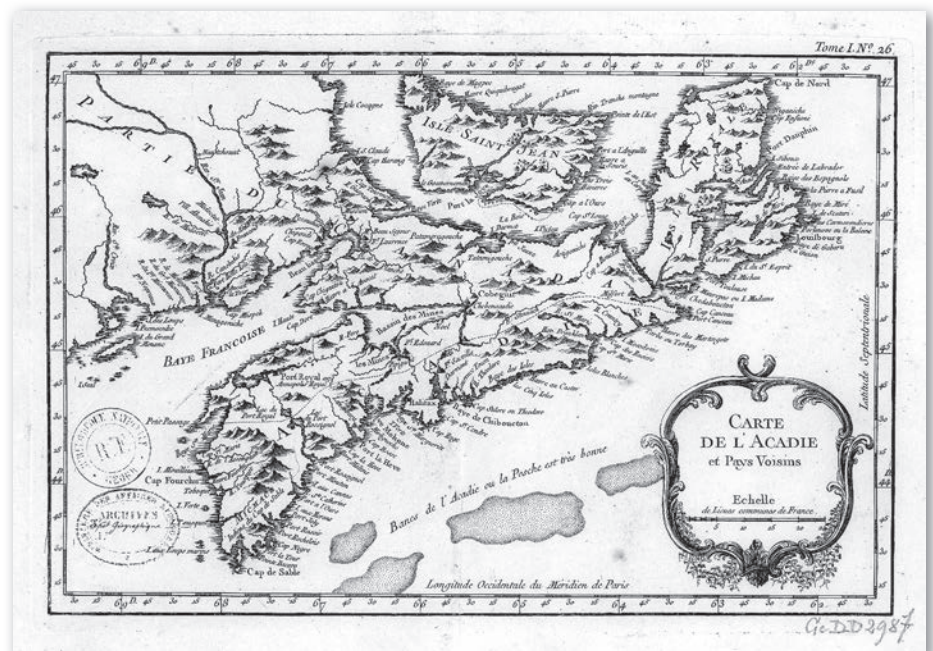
Tome I. N°. 26

CARTE DE L'ACADIE et Pays Voisins

Echelle de Lieues communes de France

ISLE SAINT JEAN

PARTIE D

BAYE FRANCOISE

ACADIE

Bancs de l'Acadie ou la Pesche est très bonne

Longitude Occidentale du Méridien de Paris

Latitude Septentrionale

Cap de Nord

Port Dauphin

Louisbourg

Cap de Sable

Cap Fourchu

Port Royal

Baye de Chibouctou

Cobequit

Isle Madame

Baye des Mines

Cap S.te Marie

La Heve

Canceau

St. Pierre

Port la Joye

Cap Chignitou

Tatamgouche

Ile Longue

Cap Breton

Port Rossignol

Cap Enragé

Cap Sable

62 61 63 64 65 66 67 68 69 70

43 44 45 46 47

BIBLIOTHEQUE NATIONALE

MINISTÈRE DES AFFAIRES ÉTRANGÈRES ARCHIVES Sect. Géographique

Ge DD 2987